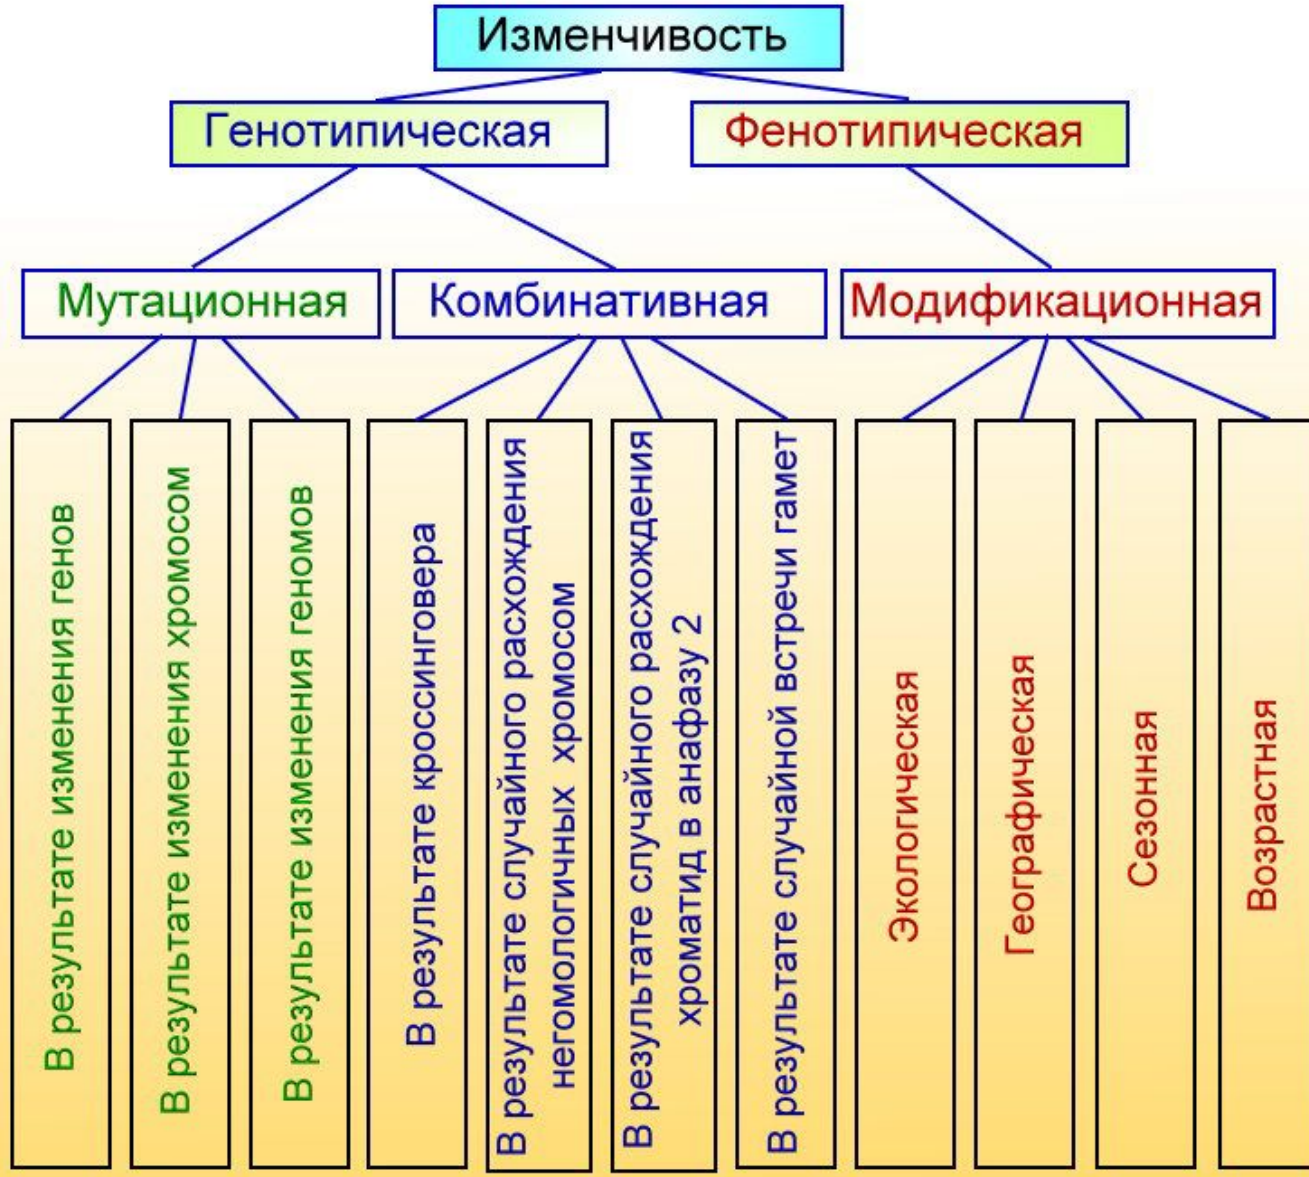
Изменчивость

Генотипическая

Фенотипическая

Мутационная

Комбинативная

Модификационная

В результате изменения генов

В результате изменения хромосом

В результате изменения геномов

В результате кроссинговера

В результате случайного расхождения негомологичных хромосом

В результате случайного расхождения хроматид в анафазу 2

В результате случайной встречи гамет

Экологическая

Географическая

Сезонная

Возрастная